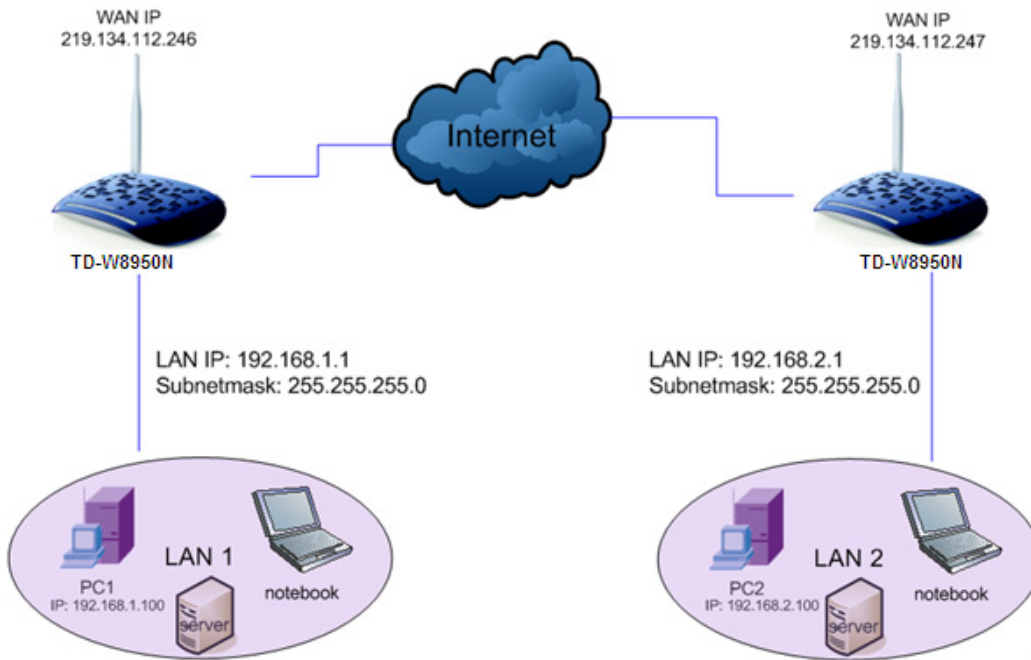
WAN IP
219.134.112.246

Internet

WAN IP
219.134.112.247

TD-W8950N

TD-W8950N

LAN IP: 192.168.1.1
Subnetmask: 255.255.255.0

LAN IP: 192.168.2.1
Subnetmask: 255.255.255.0

PC1
IP: 192.168.1.100
LAN 1
notebook
server

PC2
IP: 192.168.2.100
LAN 2
notebook
server